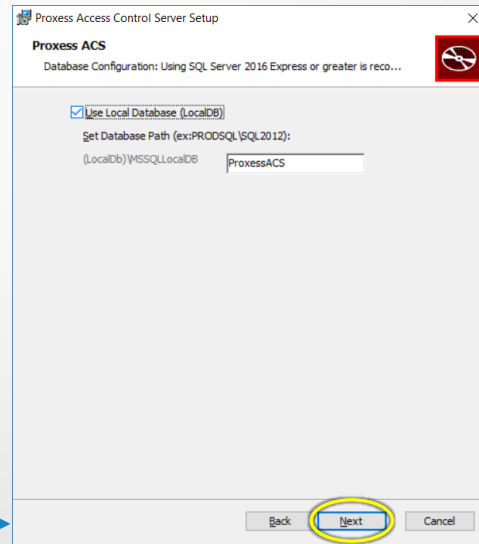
Proxess Access Control Server Setup

×

Proxess ACS

Database Configuration: Using SQL Server 2016 Express or greater is reco...

Use Local Database (LocalDB)

Set Database Path (ex:PRODSQL\SQL2012):

(LocalDb)\MSSQLLocalDB

ProxessACS

Back

Next

Cancel